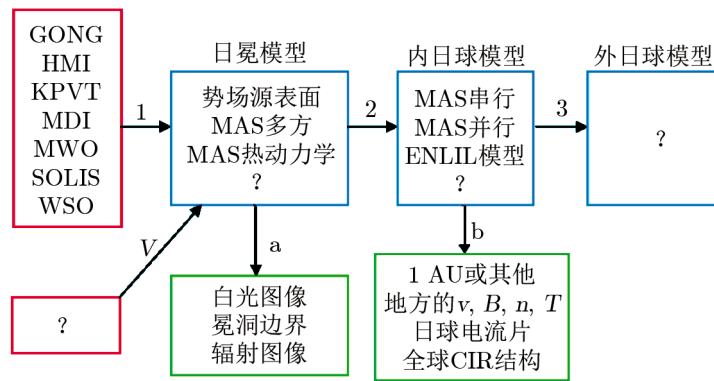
GONG
HMI
KPVT
MDI
MWO
SOLIS
WSO

1

日冕模型

势场源表面
MAS多方
MAS热动力学
?

2

内日球模型

MAS串行
MAS并行
ENLIL模型
?

3

外日球模型

?

V

?

a

白光图像
冕洞边界
辐射图像

b

1 AU或其他地方的$v$, $B$, $n$, $T$
日球电流片
全球CIR结构